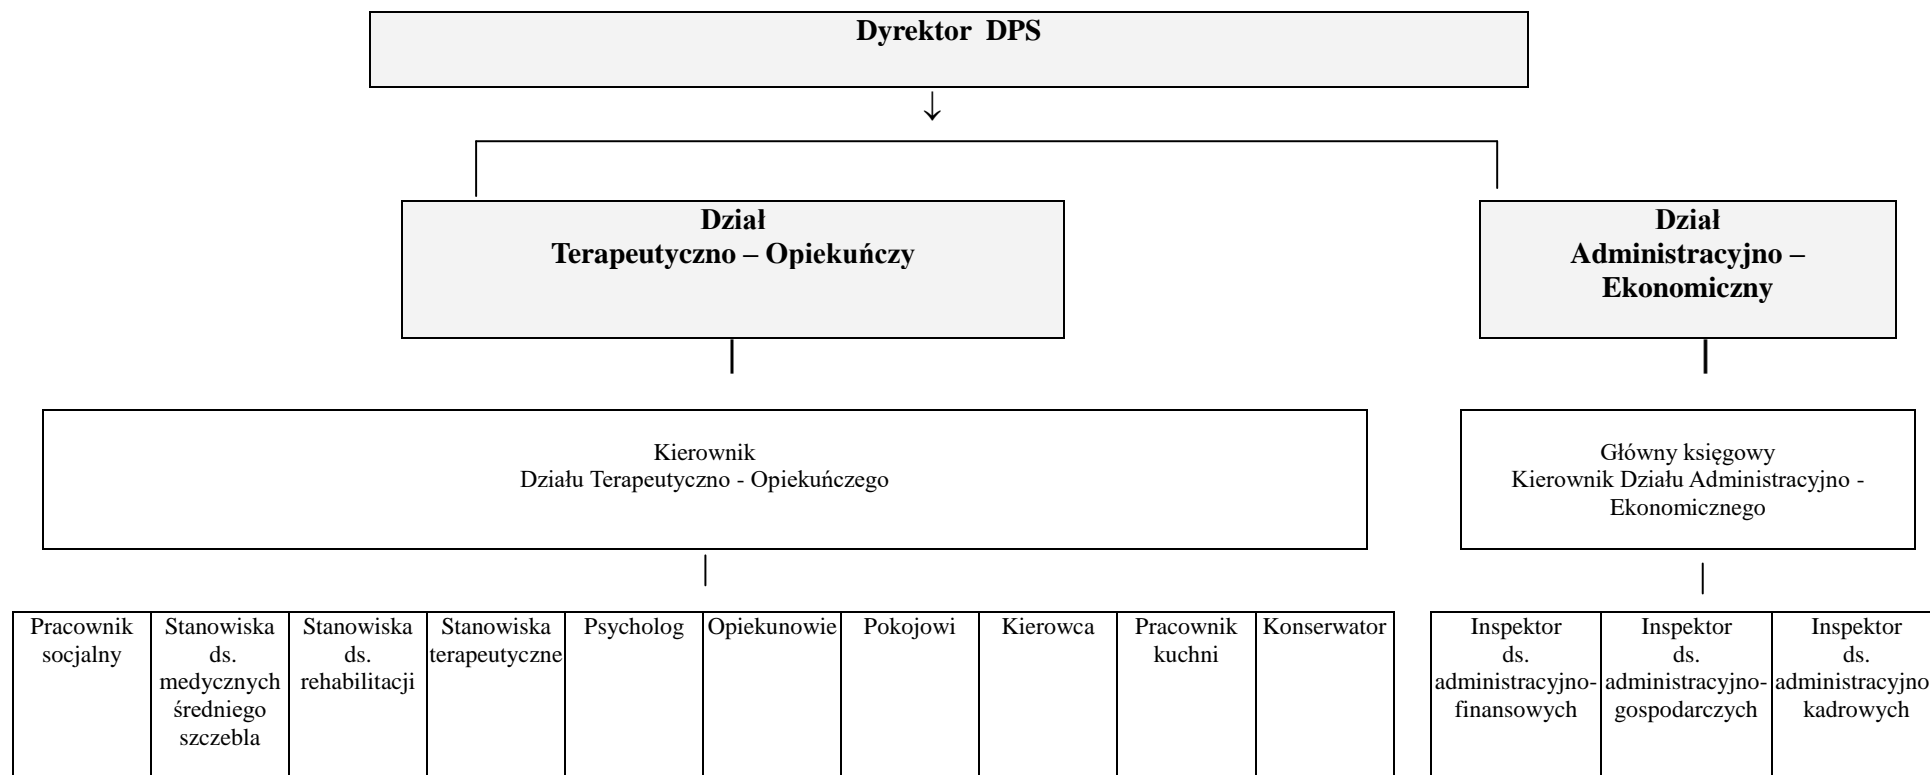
Dyrektor DPS

↓

Dział
Terapeutyczno – Opiekuńczy

Dział
Administracyjno – Ekonomiczny

Kierownik
Działu Terapeutyczno - Opiekuńczego

Główny księgowy
Kierownik Działu Administracyjno - Ekonomicznego

| Pracownik socjalny | Stanowiska ds. medycznych średniego szczebla | Stanowiska ds. rehabilitacji | Stanowiska terapeutyczne | Psycholog | Opiekunowie | Pokojowi | Kierowca | Pracownik kuchni | Konserwator |
|---|---|---|---|---|---|---|---|---|---|

| Inspektor ds. administracyjno-finansowych | Inspektor ds. administracyjno-gospodarczych | Inspektor ds. administracyjno kadrowych |
|---|---|---|